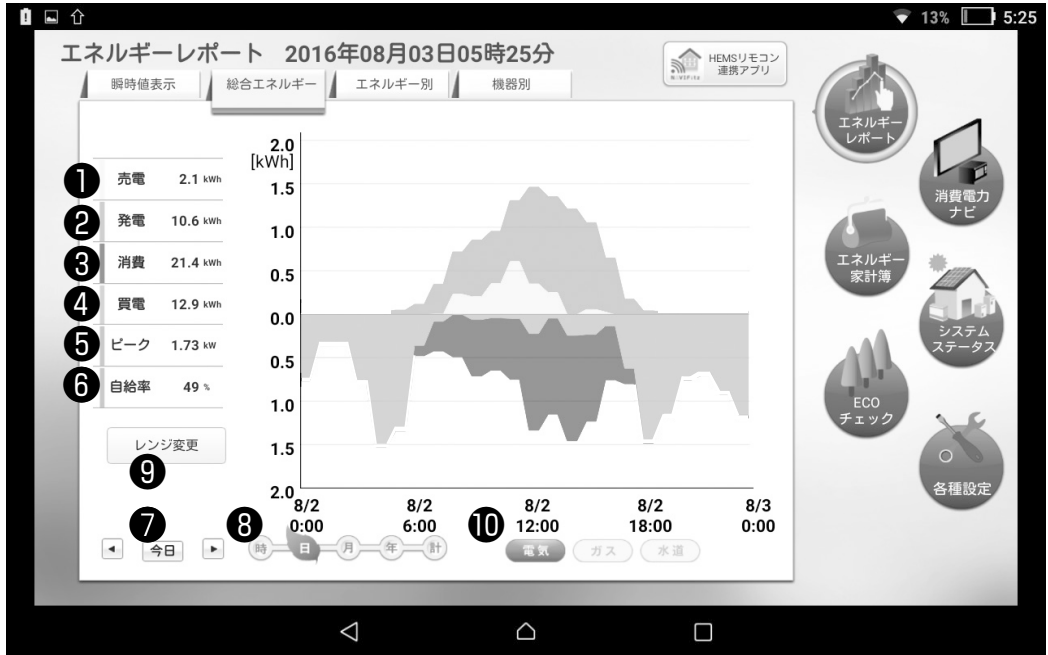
13% 5:25

エネルギーレポート 2016年08月03日05時25分

HEMSリモコン連携アプリ

瞬時値表示 | 総合エネルギー | エネルギー別 | 機器別

❶ 売電 2.1 kWh
❷ 発電 10.6 kWh
❸ 消費 21.4 kWh
❹ 買電 12.9 kWh
❺ ピーク 1.73 kW
❻ 自給率 49 %

レンジ変更
❾

2.0 [kWh]
1.5
1.0
0.5
0.0
0.5
1.0
1.5
2.0

8/2 0:00
8/2 6:00
8/2 12:00
8/2 18:00
8/3 0:00

❼ ◄ 今日 ►
❽ 時 日 月 年 計
❿ 電気 ガス 水道

エネルギーレポート
消費電力ナビ
エネルギー家計簿
システムステータス
ECOチェック
各種設定